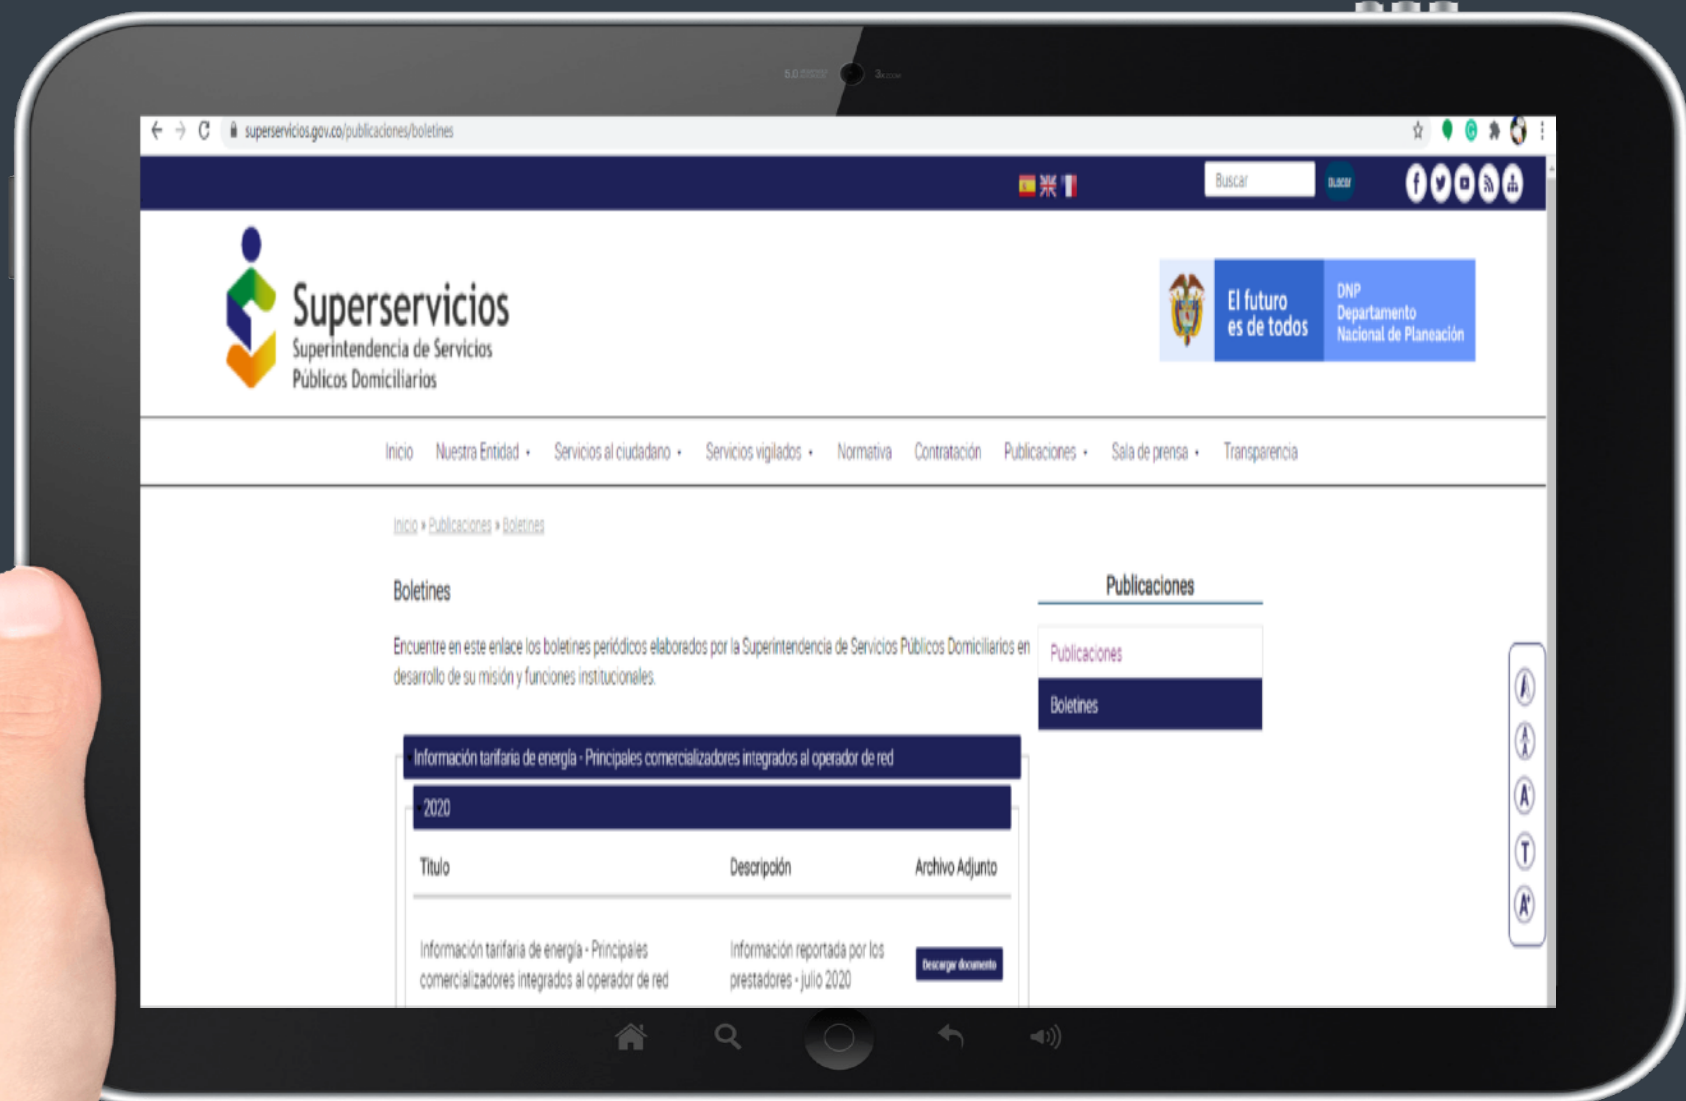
superservicios.gov.co/publicaciones/boletines

Buscar

Superservicios
Superintendencia de Servicios Públicos Domiciliarios

El futuro es de todos

DNP
Departamento Nacional de Planeación

Inicio Nuestra Entidad Servicios al ciudadano Servicios vigilados Normativa Contratación Publicaciones Sala de prensa Transparencia

Inicio » Publicaciones » Boletines

Boletines

Encuentre en este enlace los boletines periódicos elaborados por la Superintendencia de Servicios Públicos Domiciliarios en desarrollo de su misión y funciones institucionales.

Publicaciones

Publicaciones

Boletines

Información tarifaria de energía - Principales comercializadores integrados al operador de red

2020

| Titulo | Descripción | Archivo Adjunto |
|---|---|---|
| Información tarifaria de energía - Principales comercializadores integrados al operador de red | Información reportada por los prestadores - julio 2020 | Descargar documento |